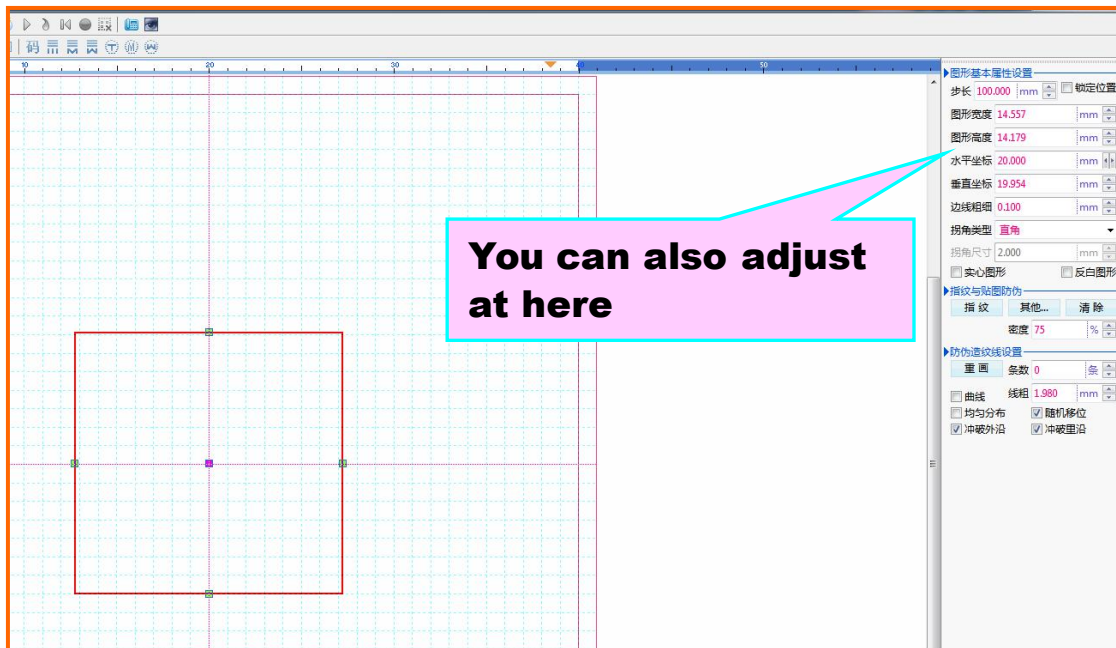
码

10 20 30 40 50

图形基本属性设置
步长 100.000 mm 锁定位置
图形宽度 14.557 mm
图形高度 14.179 mm
水平坐标 20.000 mm
垂直坐标 19.954 mm
边线粗细 0.100 mm
拐角类型 直角
拐角尺寸 2.000 mm
实心图形 反白图形
指纹与贴图防伪
指 纹 其他... 清 除
密度 75 %
防伪造纹线设置
重 画 条数 0 条
曲线 线粗 1.980 mm
均匀分布 随机移位
冲破外沿 冲破里沿

You can also adjust at here